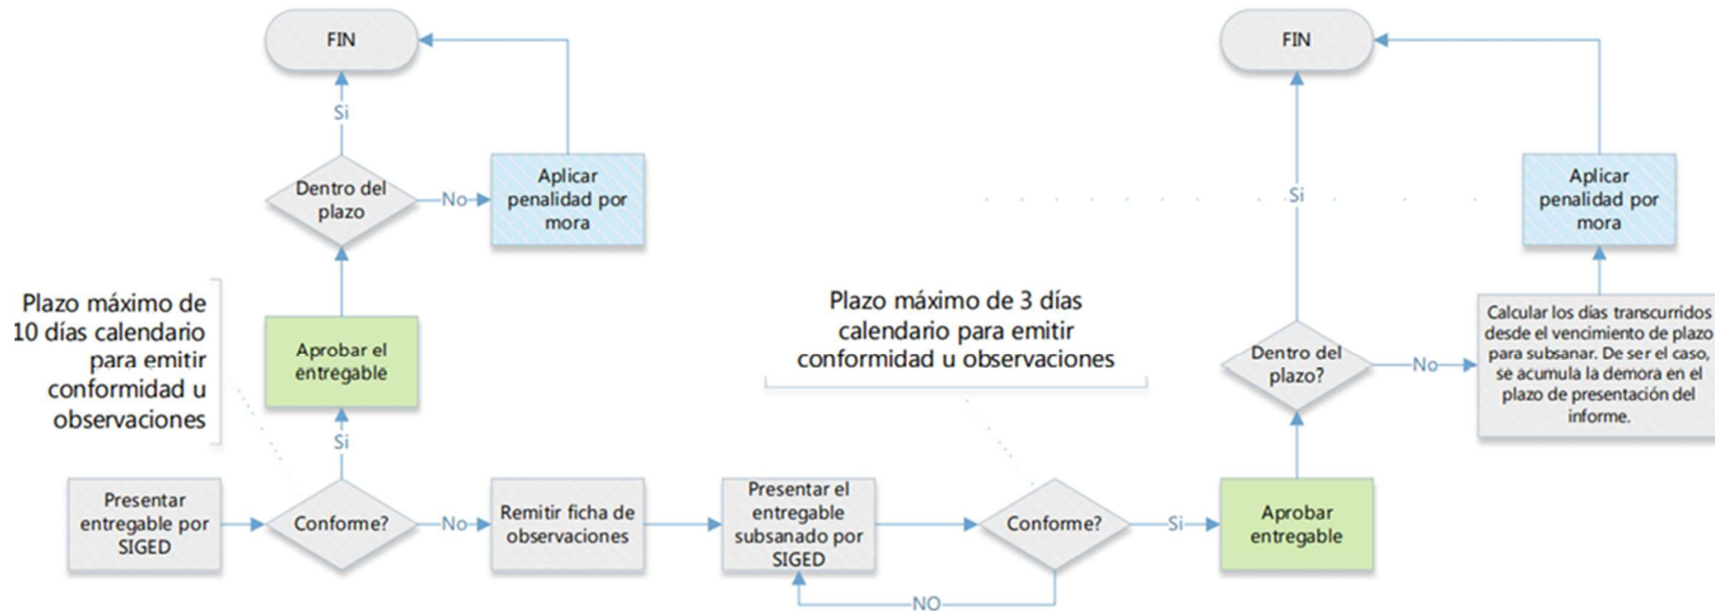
FIN

Si

Dentro del plazo

No

Aplicar penalidad por mora

Plazo máximo de 10 días calendario para emitir conformidad u observaciones

Aprobar el entregable

Si

Presentar entregable por SIGED

Conforme?

No

Remitir ficha de observaciones

Presentar el entregable subsanado por SIGED

NO

Plazo máximo de 3 días calendario para emitir conformidad u observaciones

Conforme?

Si

Aprobar entregable

Dentro del plazo?

Si

FIN

No

Calcular los días transcurridos desde el vencimiento de plazo para subsanar. De ser el caso, se acumula la demora en el plazo de presentación del informe.

Aplicar penalidad por mora